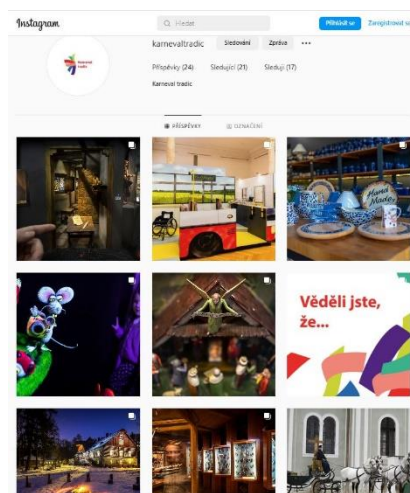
Instagram

Hledat

Přihlásit se

Zaregistrovat se

karnevaltradic

Sledování

Zpráva

•••

Příspěvky (24)

Sledující (21)

Sleduji (17)

Karneval tradic

PŘÍSPĚVKY

OZNAČENÍ

Hand Made

Věděli jste, že...